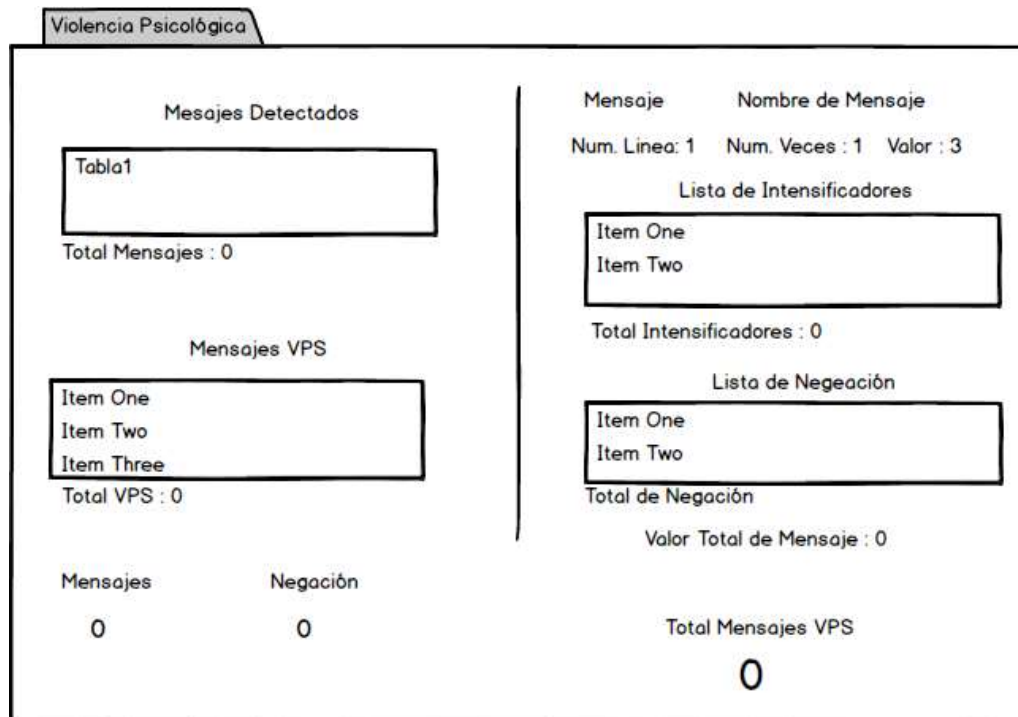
Violencia Psicológica

Mesajes Detectados

Tabla1

Total Mensajes : 0

Mensajes VPS

Item One
Item Two
Item Three

Total VPS : 0

Mensajes Negación
0 0

Mensaje Nombre de Mensaje

Num. Linea: 1 Num. Veces : 1 Valor : 3

Lista de Intensificadores

Item One
Item Two

Total Intensificadores : 0

Lista de Negeación

Item One
Item Two

Total de Negación

Valor Total de Mensaje : 0

Total Mensajes VPS

0